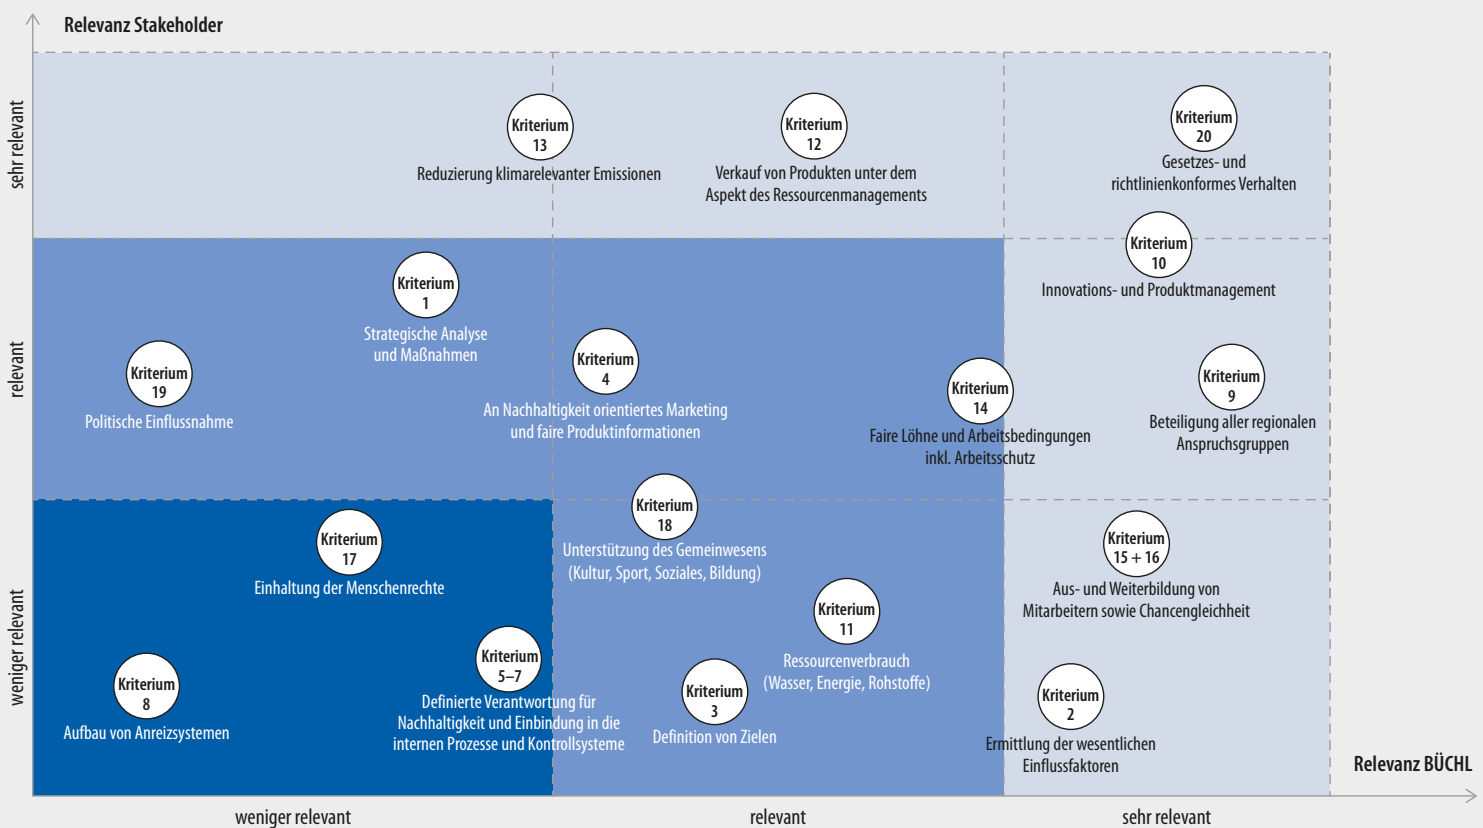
Relevanz Stakeholder

sehr relevant

relevant

weniger relevant

Kriterium 13
Reduzierung klimarelevanter Emissionen

Kriterium 12
Verkauf von Produkten unter dem Aspekt des Ressourcenmanagements

Kriterium 20
Gesetzes- und richtlinienkonformes Verhalten

Kriterium 10
Innovations- und Produktmanagement

Kriterium 1
Strategische Analyse und Maßnahmen

Kriterium 19
Politische Einflussnahme

Kriterium 4
An Nachhaltigkeit orientiertes Marketing und faire Produktinformationen

Kriterium 14
Faire Löhne und Arbeitsbedingungen inkl. Arbeitsschutz

Kriterium 9
Beteiligung aller regionalen Anspruchsgruppen

Kriterium 18
Unterstützung des Gemeinwesens (Kultur, Sport, Soziales, Bildung)

Kriterium 17
Einhaltung der Menschenrechte

Kriterium 15 + 16
Aus- und Weiterbildung von Mitarbeitern sowie Chancengleichheit

Kriterium 11
Ressourcenverbrauch (Wasser, Energie, Rohstoffe)

Kriterium 5–7
Definierte Verantwortung für Nachhaltigkeit und Einbindung in die internen Prozesse und Kontrollsysteme

Kriterium 8
Aufbau von Anreizsystemen

Kriterium 3
Definition von Zielen

Kriterium 2
Ermittlung der wesentlichen Einflussfaktoren

Relevanz BÜCHL

weniger relevant

relevant

sehr relevant